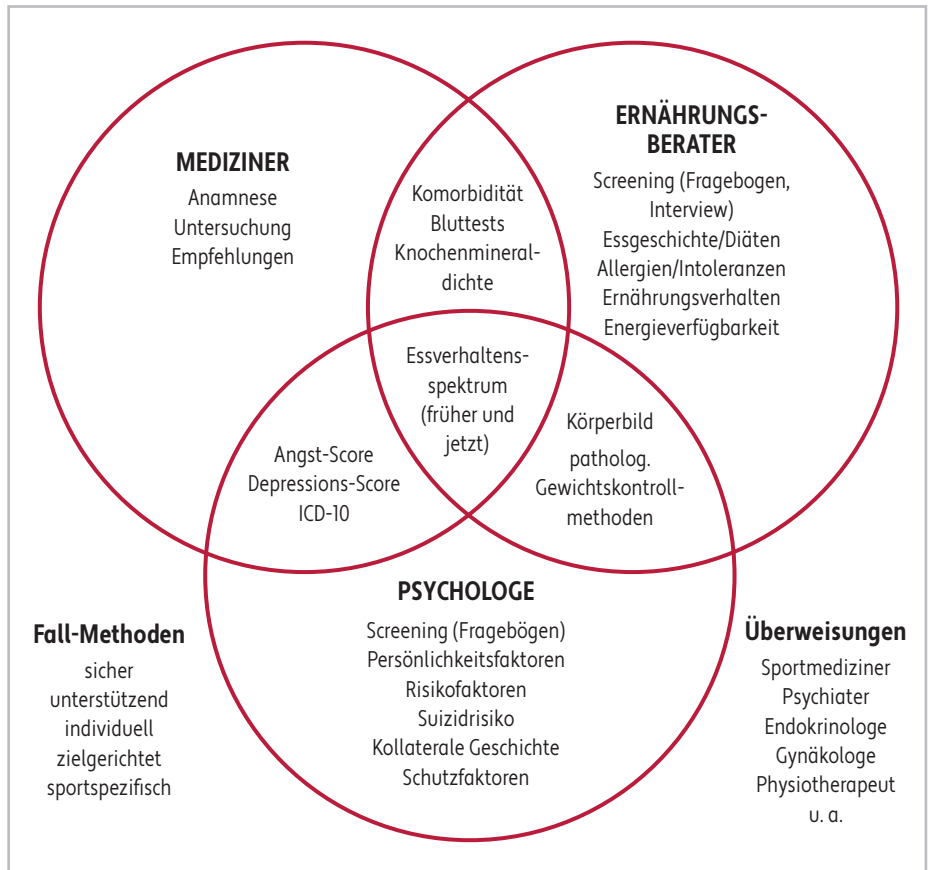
MEDIZINER
Anamnese
Untersuchung
Empfehlungen

ERNÄHRUNGSBERATER
Screening (Fragebogen, Interview)
Essgeschichte/Diäten
Allergien/Intoleranzen
Ernährungsverhalten
Energieverfügbarkeit

Komorbidität
Bluttests
Knochenmineraldichte

Essverhaltensspektrum (früher und jetzt)

Angst-Score
Depressions-Score
ICD-10

Körperbild
patholog. Gewichtskontrollmethoden

PSYCHOLOGE
Screening (Fragebögen)
Persönlichkeitsfaktoren
Risikofaktoren
Suizidrisiko
Kollaterale Geschichte
Schutzfaktoren

Fall-Methoden
sicher
unterstützend
individuell
zielgerichtet
sportspezifisch

Überweisungen
Sportmediziner
Psychiater
Endokrinologe
Gynäkologe
Physiotherapeut
u. a.